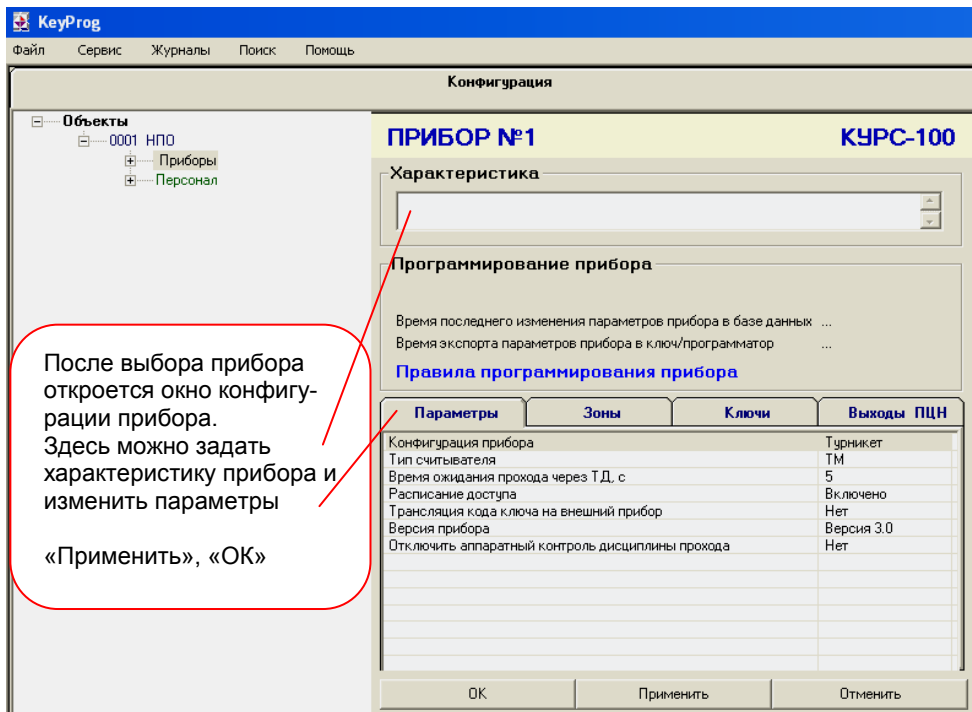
KeyProg

Файл Сервис Журналы Поиск Помощь

Конфигурация

Объекты
0001 НПО
Приборы
Персонал

ПРИБОР №1 КУРС-100

Характеристика

Программирование прибора

Время последнего изменения параметров прибора в базе данных ...
Время экспорта параметров прибора в ключ/программатор ...

Правила программирования прибора

После выбора прибора откроется окно конфигурации прибора.
Здесь можно задать характеристику прибора и изменить параметры

«Применить», «ОК»

Параметры | Зоны | Ключи | Выходы ПЦН

| | |
|---|---|
| Конфигурация прибора | Турникет |
| Тип считывателя | ТМ |
| Время ожидания прохода через ТД, с | 5 |
| Расписание доступа | Включено |
| Трансляция кода ключа на внешний прибор | Нет |
| Версия прибора | Версия 3.0 |
| Отключить аппаратный контроль дисциплины прохода | Нет |

ОК Применить Отменить